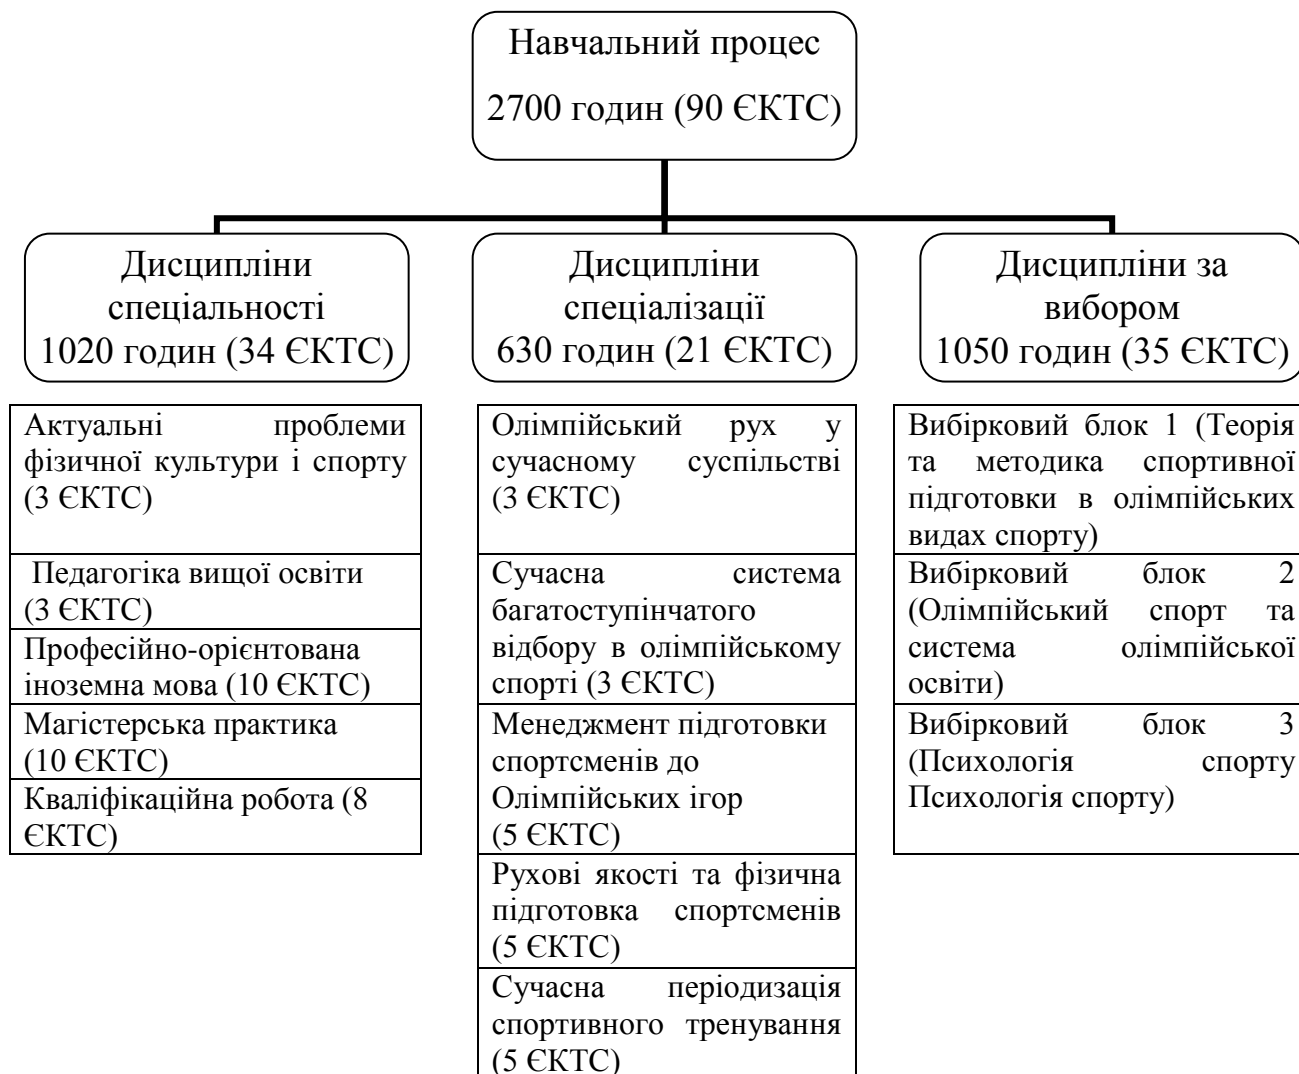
Навчальний процес
2700 годин (90 ЄКТС)

Дисципліни спеціальності
1020 годин (34 ЄКТС)

Актуальні проблеми фізичної культури і спорту (3 ЄКТС)

Педагогіка вищої освіти (3 ЄКТС)

Професійно-орієнтована іноземна мова (10 ЄКТС)

Магістерська практика (10 ЄКТС)

Кваліфікаційна робота (8 ЄКТС)

Дисципліни спеціалізації
630 годин (21 ЄКТС)

Олімпійський рух у сучасному суспільстві (3 ЄКТС)

Сучасна система багатоступінчатого відбору в олімпійському спорті (3 ЄКТС)

Менеджмент підготовки спортсменів до Олімпійських ігор (5 ЄКТС)

Рухові якості та фізична підготовка спортсменів (5 ЄКТС)

Сучасна періодизація спортивного тренування (5 ЄКТС)

Дисципліни за вибором
1050 годин (35 ЄКТС)

Вибірковий блок 1 (Теорія та методика спортивної підготовки в олімпійських видах спорту)

Вибірковий блок 2 (Олімпійський спорт та система олімпійської освіти)

Вибірковий блок 3 (Психологія спорту Психологія спорту)